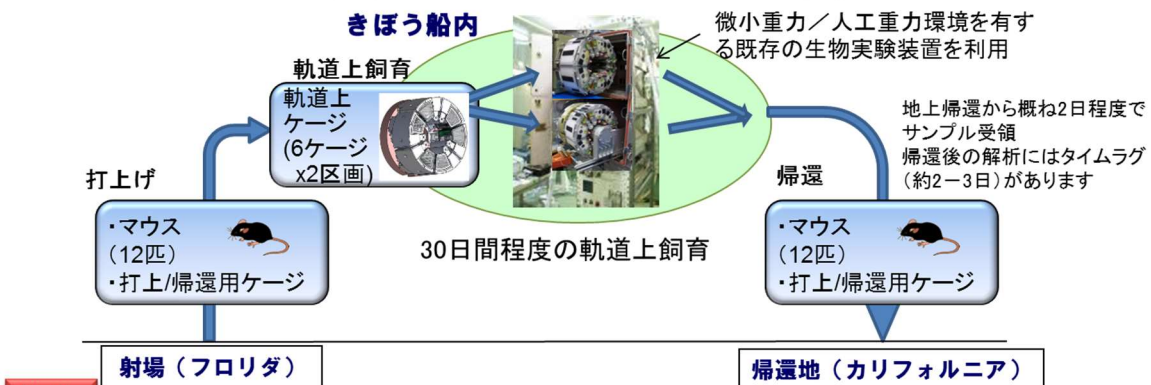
きぼう船内

微小重力／人工重力環境を有する既存の生物実験装置を利用

軌道上飼育

軌道上ケージ (6ケージ x2区画)

打上げ

・マウス (12匹)
・打上/帰還用ケージ

30日間程度の軌道上飼育

地上帰還から概ね2日程度でサンプル受領
帰還後の解析にはタイムラグ(約2ー3日)があります

帰還

・マウス (12匹)
・打上/帰還用ケージ

射場（フロリダ）

帰還地（カリフォルニア）